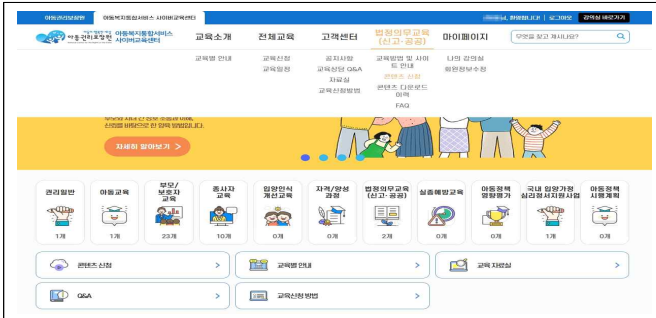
아동권리보장원 아동복지통합서비스 사이버교육센터

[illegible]님, 환영합니다! | 로그아웃 강의실 바로가기

아동권리보장원 아동복지통합서비스 사이버교육센터

교육소개 전체교육 고객센터 법정의무교육 (신고·공공) 마이페이지

무엇을 찾고 계시나요?

교육별 안내

교육신청
교육일정

공지사항
교육상담 Q&A
자료실
교육신청방법

교육방법 및 사이트 안내
콘텐츠 신청
콘텐츠 다운로드 이력
FAQ

나의 강의실
회원정보수정

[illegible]
신청을 바랍니다 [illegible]

자세히 알아보기 >

권리일반 1개
아동교육 1개
부모/보호자 교육 23개
종사자 교육 10개
입양인식 개선교육 0개
자격/양성 과정 0개
법정의무교육 (신고·공공) 2개
실종예방교육 0개
아동정책 영향평가 0개
국내 입양가정 심리정서지원사업 1개
아동정책 시행계획 0개

콘텐츠 신청 >
교육별 안내 >
교육 자료실 >
Q&A >
교육신청 방법 >